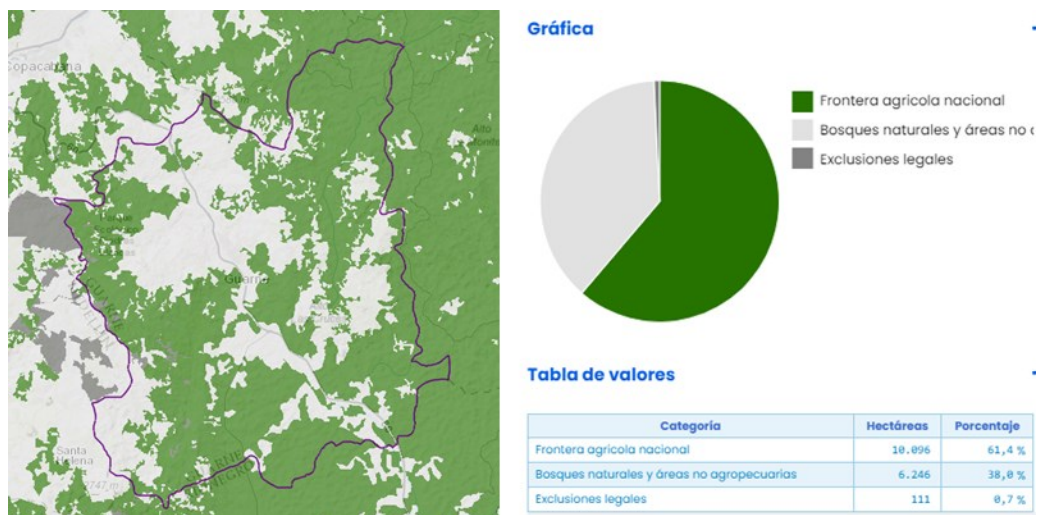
Copacabana

Alto Monte

Guarne

Santa Elena

Gráfica

Frontera agrícola nacional

Bosques naturales y áreas no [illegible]

Exclusiones legales

Tabla de valores

| Categoría | Hectáreas | Porcentaje |
|---|---|---|
| Frontera agrícola nacional | 10.096 | 61,4 % |
| Bosques naturales y áreas no agropecuarias | 6.246 | 38,0 % |
| Exclusiones legales | 111 | 0,7 % |